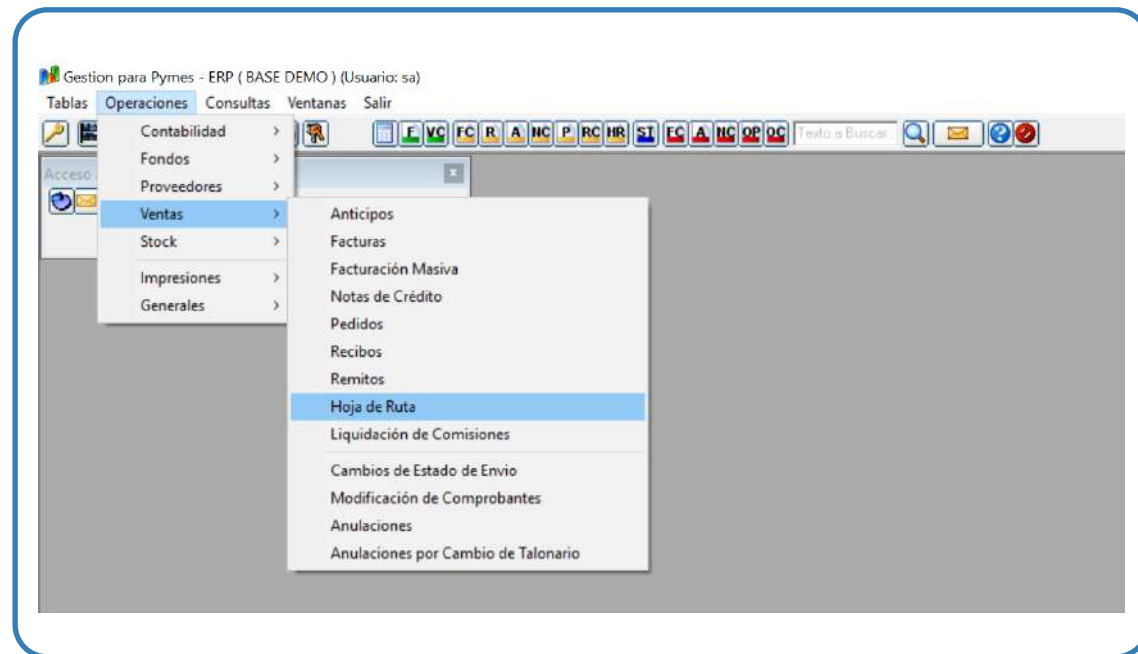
Gestion para Pymes - ERP ( BASE DEMO ) (Usuario: sa)

Tablas Operaciones Consultas Ventanas Salir

F VC FC R A NC P RC HR ST FC A NC OP OC Texto a Buscar

Acceso

Contabilidad
Fondos
Proveedores
Ventas
Stock
Impresiones
Generales

Anticipos
Facturas
Facturación Masiva
Notas de Crédito
Pedidos
Recibos
Remitos
Hoja de Ruta
Liquidación de Comisiones
Cambios de Estado de Envio
Modificación de Comprobantes
Anulaciones
Anulaciones por Cambio de Talonario